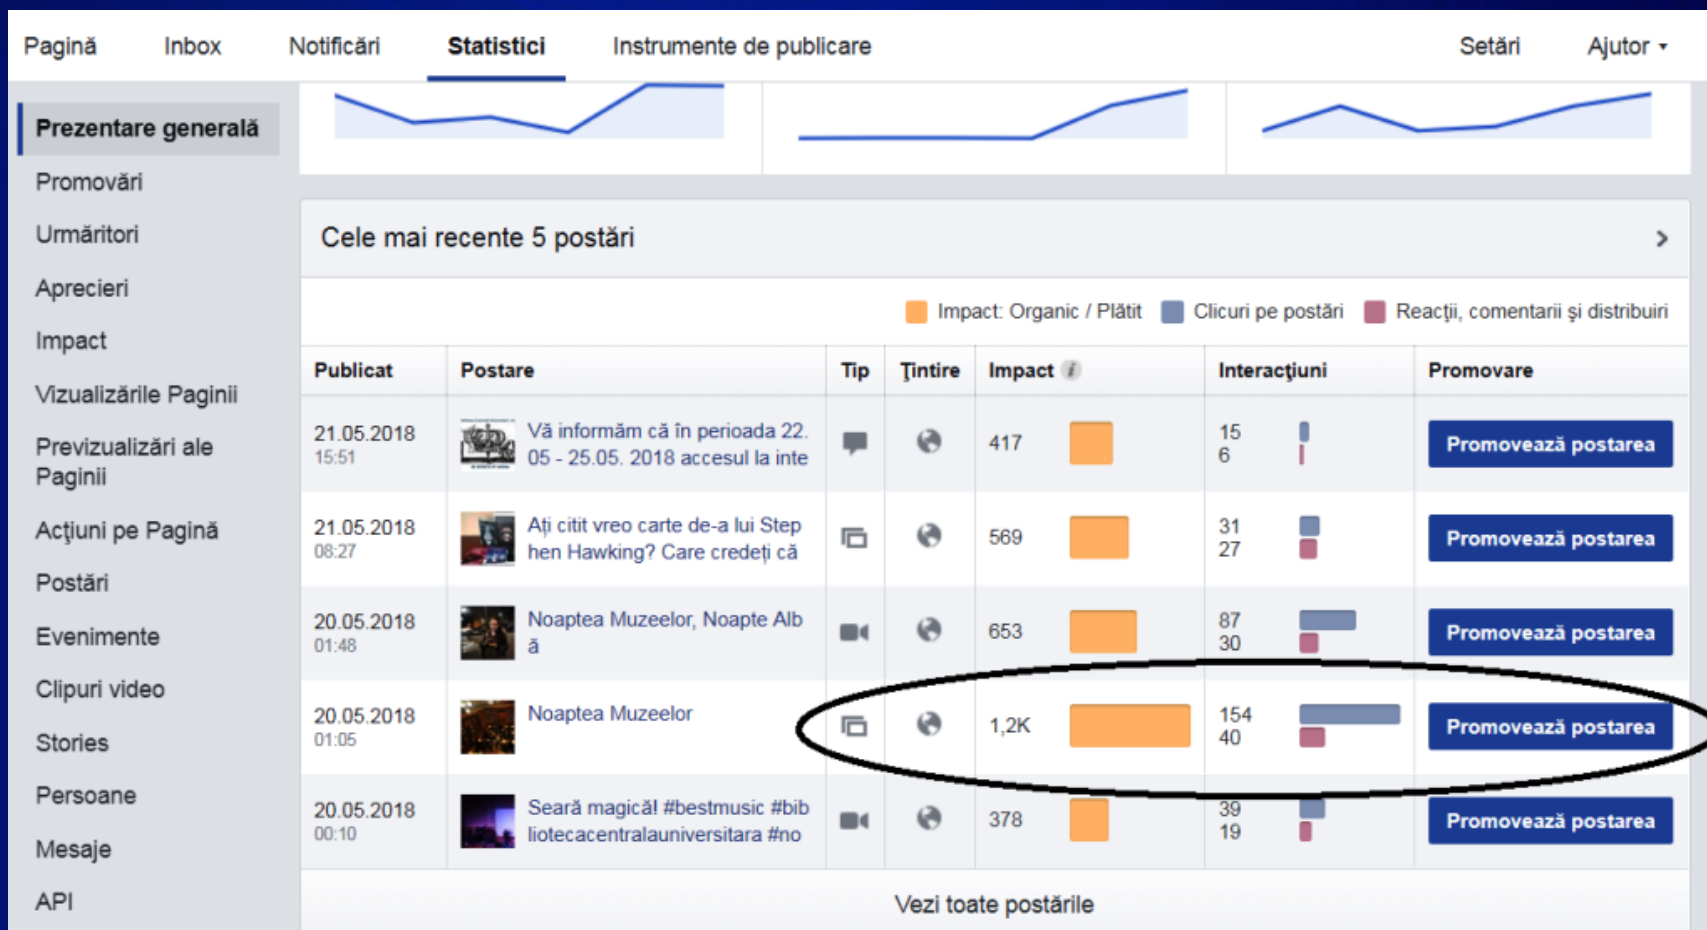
Pagină Inbox Notificări Statistici Instrumente de publicare Setări Ajutor

Prezentare generală
Promovări
Urmăritori
Aprecieri
Impact
Vizualizările Paginii
Previzualizări ale Paginii
Acțiuni pe Pagină
Postări
Evenimente
Clipuri video
Stories
Persoane
Mesaje
API

Cele mai recente 5 postări

Impact: Organic / Plătit Clicuri pe postări Reacții, comentarii și distribuiri

| Publicat | Postare | Tip | Țintire | Impact | Interacțiuni | Promovare |
|---|---|---|---|---|---|---|
| 21.05.2018 15:51 | Vă informăm că în perioada 22.05 - 25.05. 2018 accesul la inte | | | 417 | 15 6 | Promovează postarea |
| 21.05.2018 08:27 | Ați citit vreo carte de-a lui Stephen Hawking? Care credeți că | | | 569 | 31 27 | Promovează postarea |
| 20.05.2018 01:48 | Noaptea Muzeelor, Noapte Albă | | | 653 | 87 30 | Promovează postarea |
| 20.05.2018 01:05 | Noaptea Muzeelor | | | 1,2K | 154 40 | Promovează postarea |
| 20.05.2018 00:10 | Seară magică! #bestmusic #bibliotecacentralauniversitara #no | | | 378 | 39 19 | Promovează postarea |

Vezi toate postările